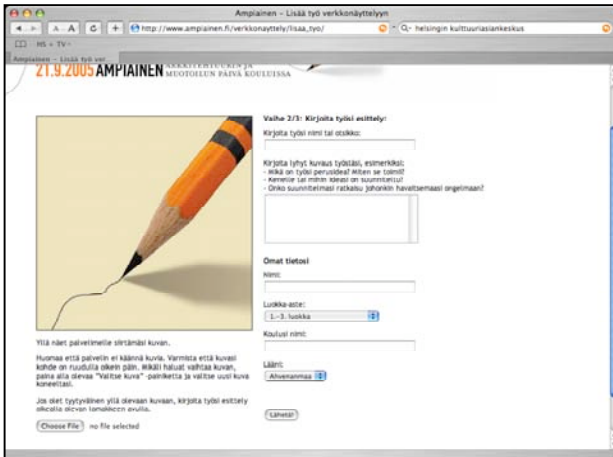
Ampiainen – Lisää työ verkkonäyttelyyn

A A C + http://www.ampiainen.fi/verkkonayttely/lisaa_tyo/ Q- helsingin kulttuuriasiankeskus

HS TV

Ampiainen – Lisää työ ver...

21.9.2005 AMPIAINEN ARKKITEHTUURIN JA MUOTOILUN PÄIVÄ KOULUISSA

Vaihe 2/3: Kirjoita työsi esittely:

Kirjoita työsi nimi tai otsikko:

Kirjoita lyhyt kuvaus työstäsi, esimerkiksi:
- Mikä on työsi perusidea? Miten se toimii?
- Kenelle tai mihin ideasi on suunniteltu?
- Onko suunnitelmasi ratkaisu johonkin havaitsemaasi ongelmaan?

Omat tietosi

Nimi:

Luokka-aste:
1.–3. luokka

Koulusi nimi:

Lääni:
Ahvenanmaa

Lähetä!

Yllä näet palvelimelle siirtämäsi kuvan.

Huomaa että palvelin ei käännä kuvia. Varmista että kuvasi kohde on ruudulla oikein päin. Mikäli haluat vaihtaa kuvan, paina alla olevaa "Valitse kuva" -painiketta ja valitse uusi kuva koneeltasi.

Jos olet tyytyväinen yllä olevaan kuvaan, kirjoita työsi esittely oikealla olevan lomakkeen avulla.

Choose File no file selected